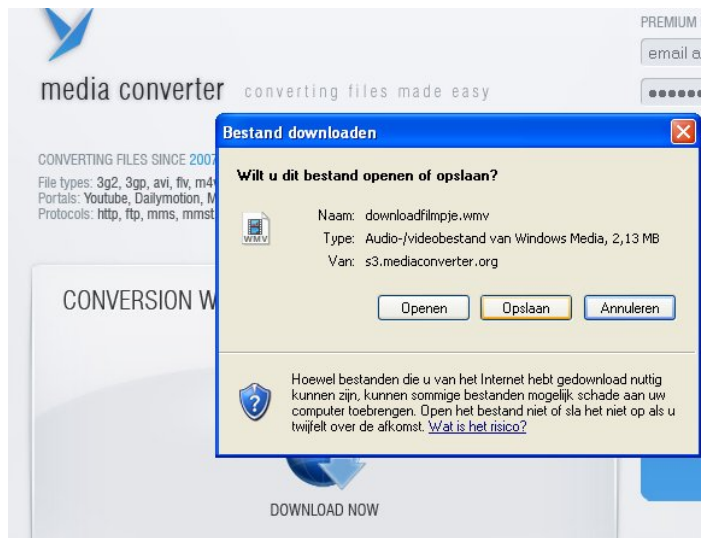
PREMIUM

email a

••••••

media converter converting files made easy

CONVERTING FILES SINCE 2007

File types: 3g2, 3gp, avi, flv, m4v
Portals: Youtube, Dailymotion, M
Protocols: http, ftp, mms, mmst

CONVERSION W

DOWNLOAD NOW

Bestand downloaden

Wilt u dit bestand openen of opslaan?

WMV

Naam: downloadfilmpje.wmv
Type: Audio-/videobestand van Windows Media, 2,13 MB
Van: s3.mediaconverter.org

Openen Opslaan Annuleren

Hoewel bestanden die u van het Internet hebt gedownload nuttig kunnen zijn, kunnen sommige bestanden mogelijk schade aan uw computer toebrengen. Open het bestand niet of sla het niet op als u twijfelt over de afkomst. Wat is het risico?